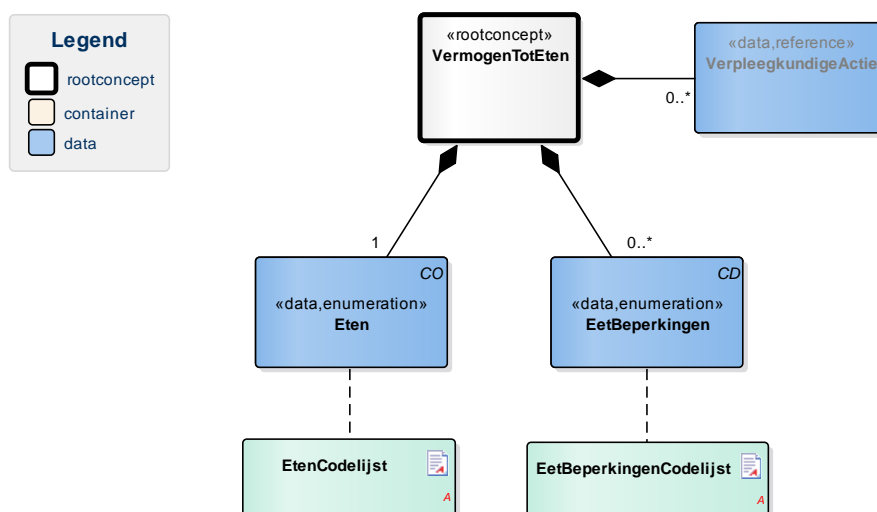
Legend
rootconcept
container
data

«rootconcept»
VermogenTotEten

«data,reference»
VerpleegkundigeActie

0..*

1

0..*

CO
«data,enumeration»
Eten

CD
«data,enumeration»
EetBeperkingen

EtenCodelijst
A

EetBeperkingenCodelijst
A